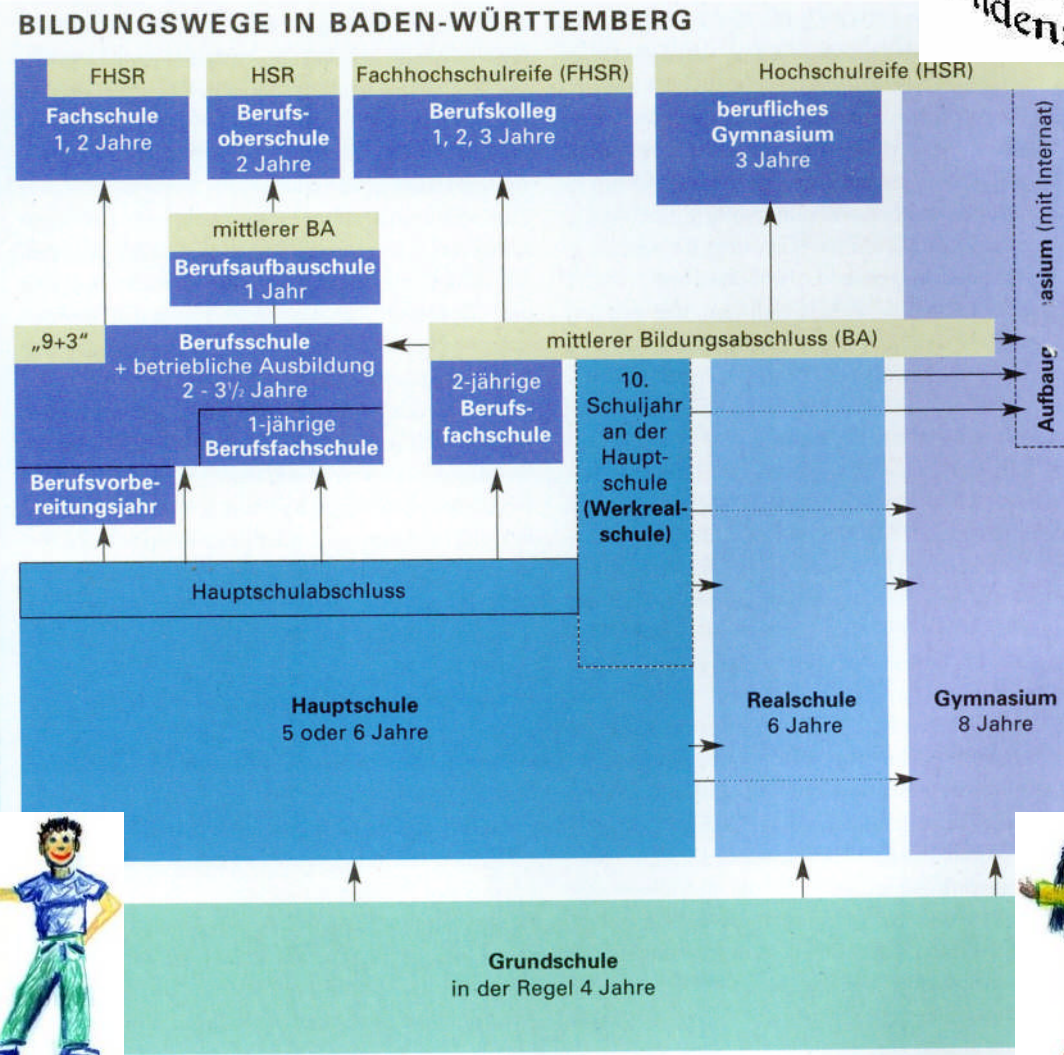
BILDUNGSWEGE IN BADEN-WÜRTTEMBERG

den

FHSR

Fachschule
1, 2 Jahre

HSR

Berufsoberschule
2 Jahre

Fachhochschulreife (FHSR)

Berufskolleg
1, 2, 3 Jahre

Hochschulreife (HSR)

berufliches Gymnasium
3 Jahre

Aufbaug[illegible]asium (mit Internat)

mittlerer BA

Berufsaufbauschule
1 Jahr

„9+3"

Berufsschule
+ betriebliche Ausbildung
2 - 3$\frac{1}{2}$ Jahre

1-jährige Berufsfachschule

mittlerer Bildungsabschluss (BA)

2-jährige Berufsfachschule

10. Schuljahr an der Hauptschule (Werkrealschule)

Berufsvorbereitungsjahr

Hauptschulabschluss

Hauptschule
5 oder 6 Jahre

Realschule
6 Jahre

Gymnasium
8 Jahre

Grundschule
in der Regel 4 Jahre